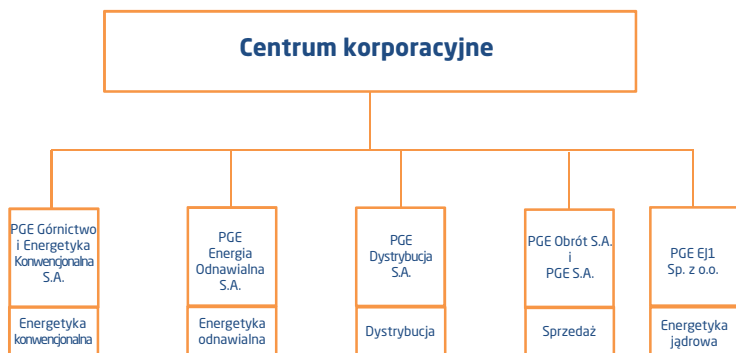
Centrum korporacyjne

PGE Górnictwo i Energetyka Konwencjonalna S.A.

Energetyka konwencjonalna

PGE Energia Odnawialna S.A.

Energetyka odnawialna

PGE Dystrybucja S.A.

Dystrybucja

PGE Obrót S.A. i PGE S.A.

Sprzedaż

PGE EJ1 Sp. z o.o.

Energetyka jądrowa